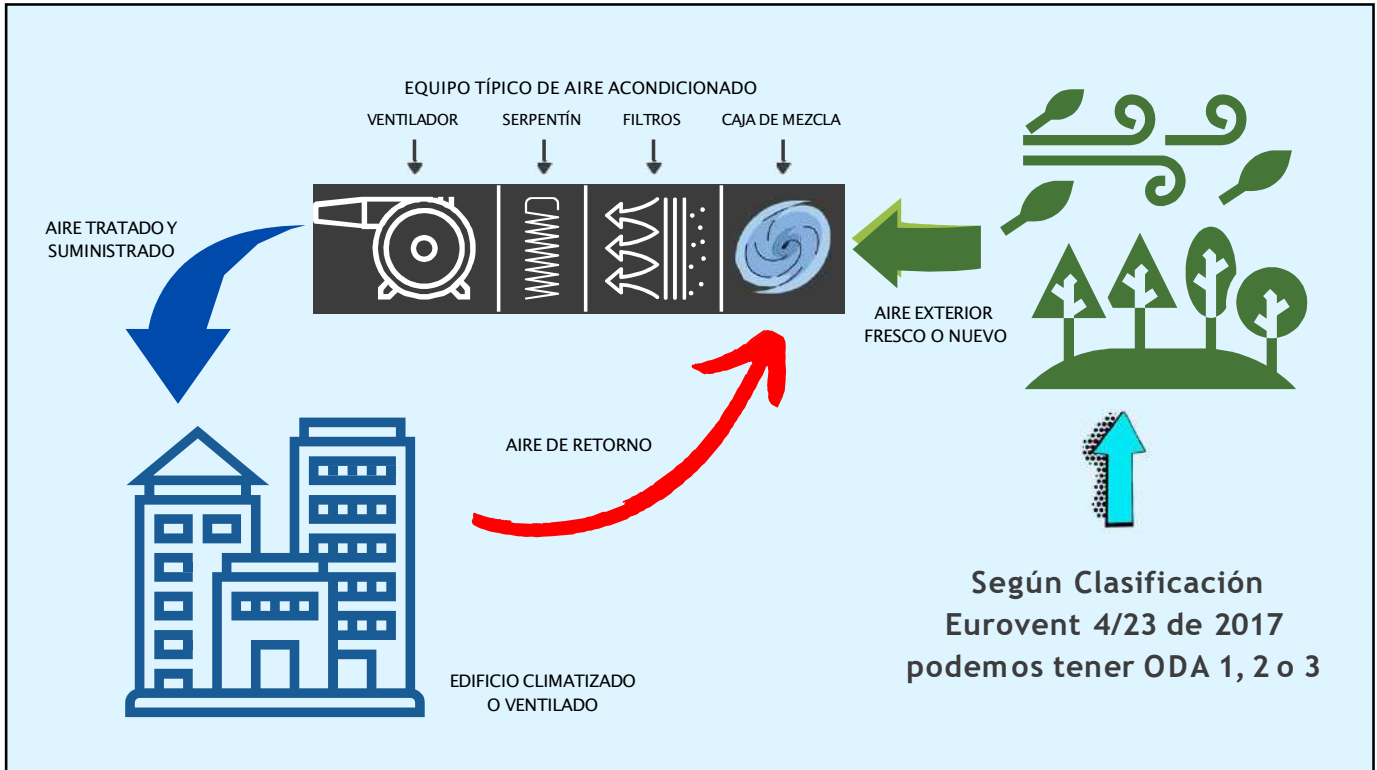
EQUIPO TÍPICO DE AIRE ACONDICIONADO

VENTILADOR

SERPENTÍN

FILTROS

CAJA DE MEZCLA

AIRE TRATADO Y SUMINISTRADO

AIRE EXTERIOR FRESCO O NUEVO

AIRE DE RETORNO

EDIFICIO CLIMATIZADO O VENTILADO

Según Clasificación Eurovent 4/23 de 2017 podemos tener ODA 1, 2 o 3